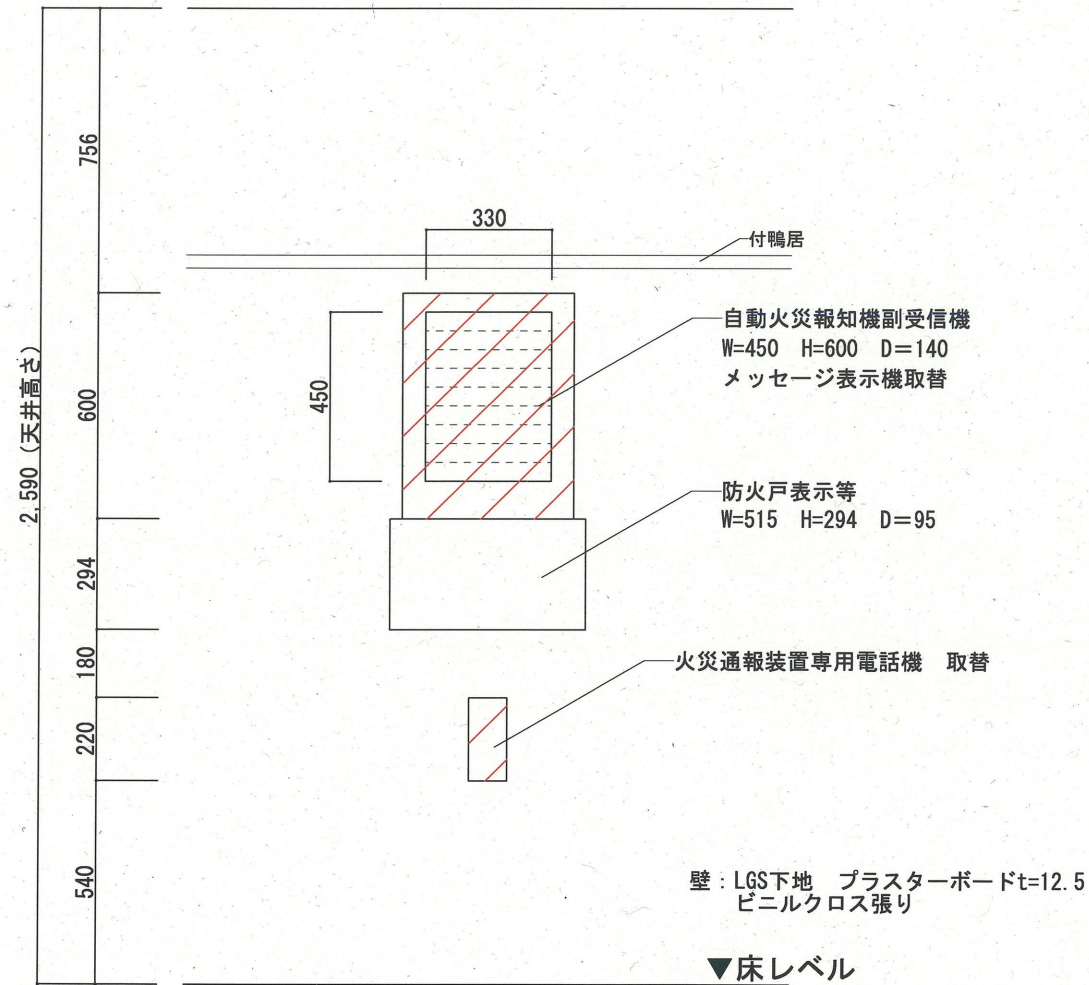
2,590（天井高さ）

756

330

付鴨居

600

450

自動火災報知機副受信機
W=450 H=600 D＝140
メッセージ表示機取替

防火戸表示等
W=515 H=294 D＝95

294

180

火災通報装置専用電話機 取替

220

540

壁：LGS下地 プラスターボードt=12.5
ビニルクロス張り

▼床レベル